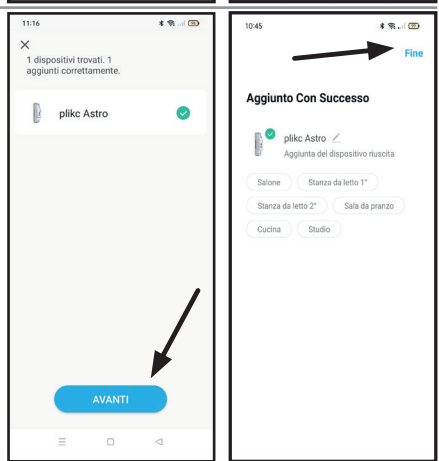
11:16

×
1 dispositivi trovati. 1 aggiunti correttamente.

plikc Astro

AVANTI

10:45

Fine

Aggiunto Con Successo

plikc Astro
Aggiunta del dispositivo riuscita

Salone
Stanza da letto 1°
Stanza da letto 2°
Sala da pranzo
Cucina
Studio